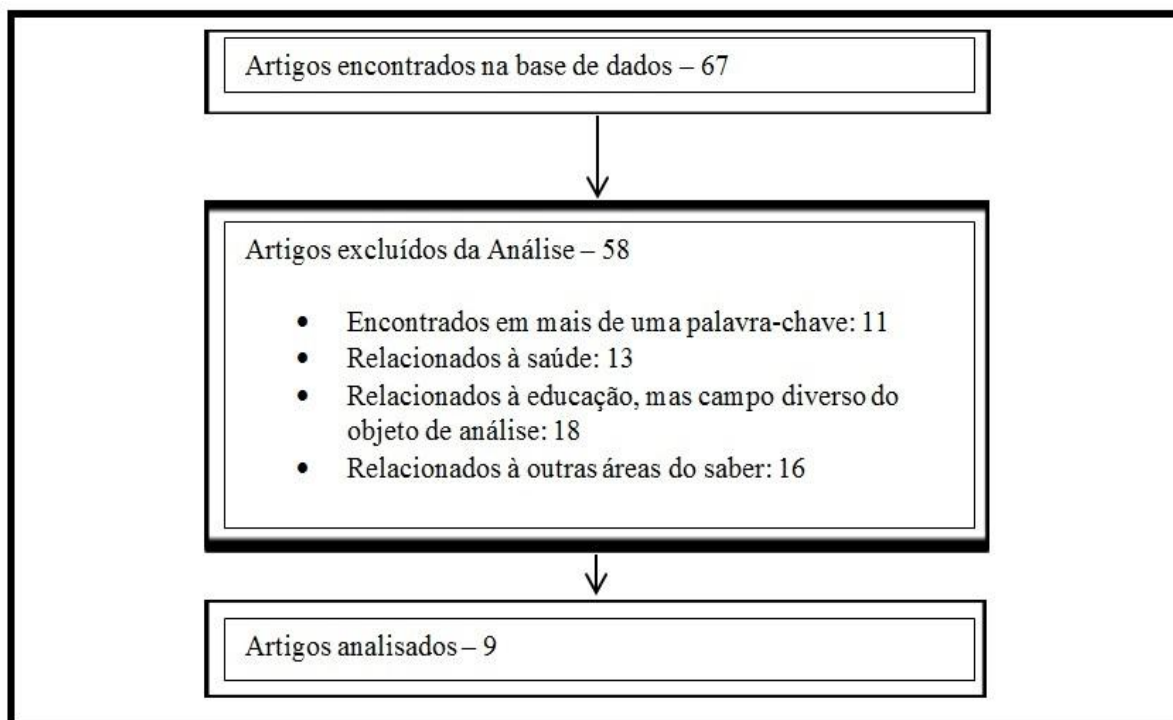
Artigos encontrados na base de dados – 67

Artigos excluídos da Análise – 58

- Encontrados em mais de uma palavra-chave: 11
- Relacionados à saúde: 13
- Relacionados à educação, mas campo diverso do objeto de análise: 18
- Relacionados à outras áreas do saber: 16

Artigos analisados – 9